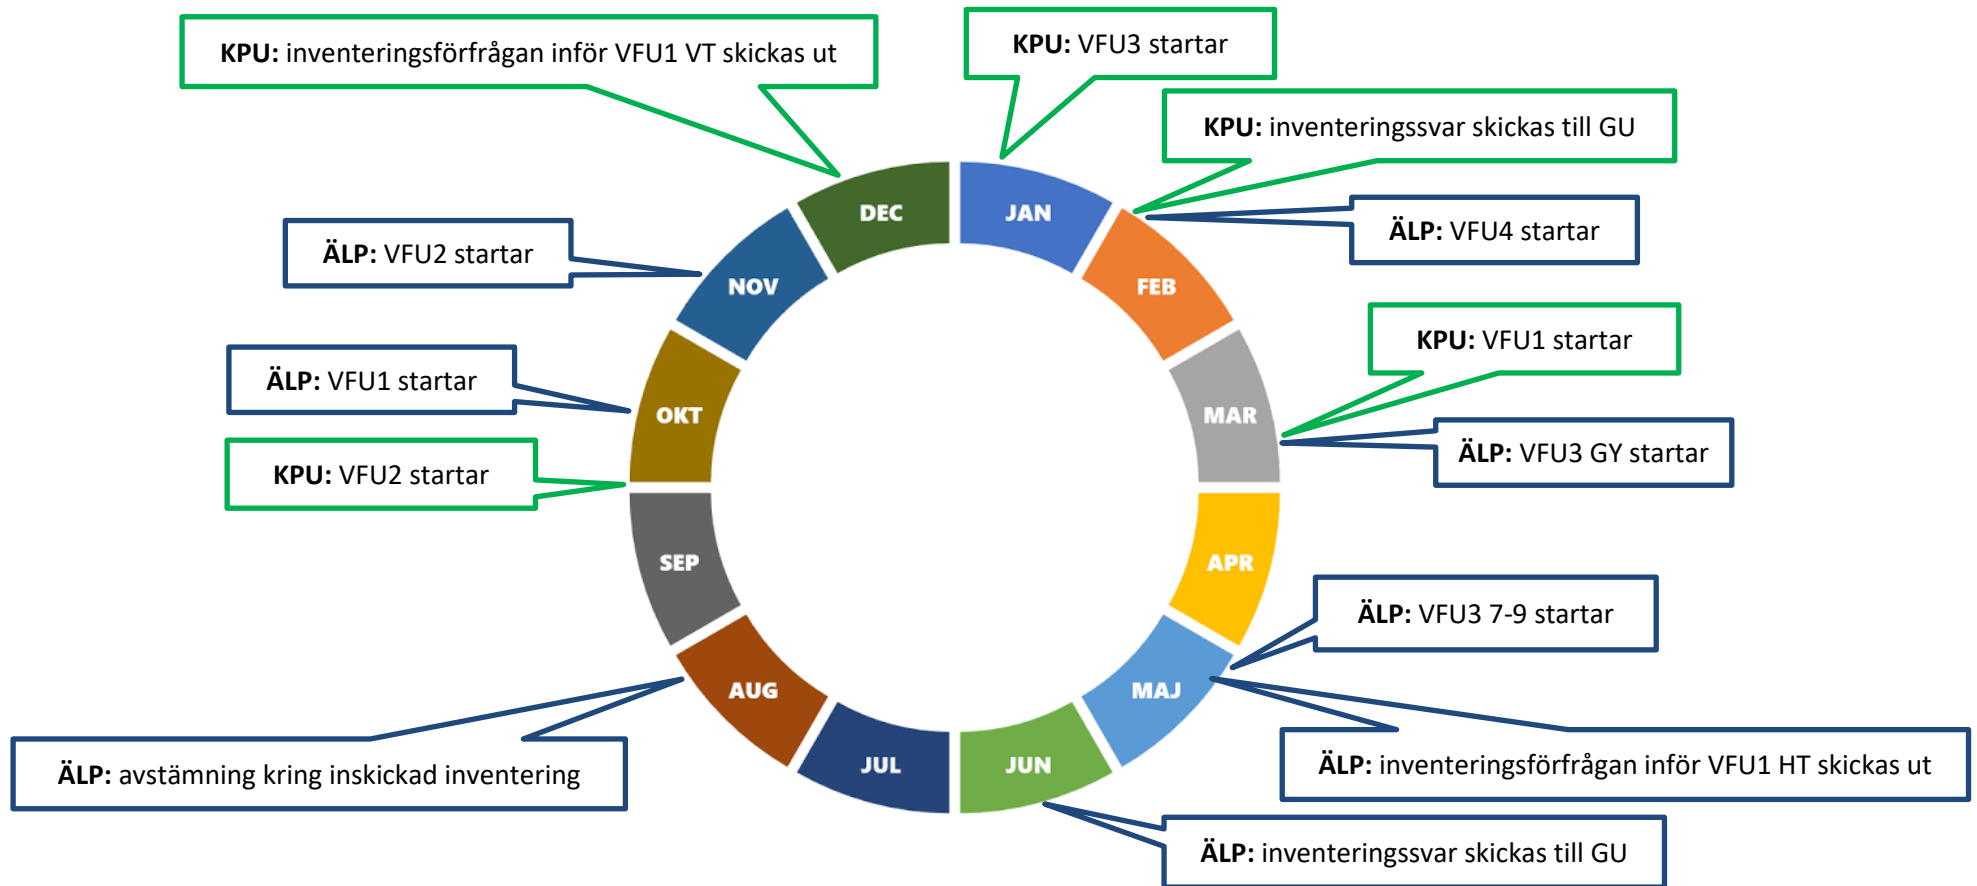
**KPU:** inventeringsförfrågan inför VFU1 VT skickas ut

**KPU:** VFU3 startar

**KPU:** inventeringssvar skickas till GU

**ÄLP:** VFU4 startar

**ÄLP:** VFU2 startar

**KPU:** VFU1 startar

**ÄLP:** VFU1 startar

**ÄLP:** VFU3 GY startar

**KPU:** VFU2 startar

**ÄLP:** VFU3 7-9 startar

**ÄLP:** avstämning kring inskickad inventering

**ÄLP:** inventeringsförfrågan inför VFU1 HT skickas ut

**ÄLP:** inventeringssvar skickas till GU

DEC
JAN
FEB
MAR
APR
MAJ
JUN
JUL
AUG
SEP
OKT
NOV